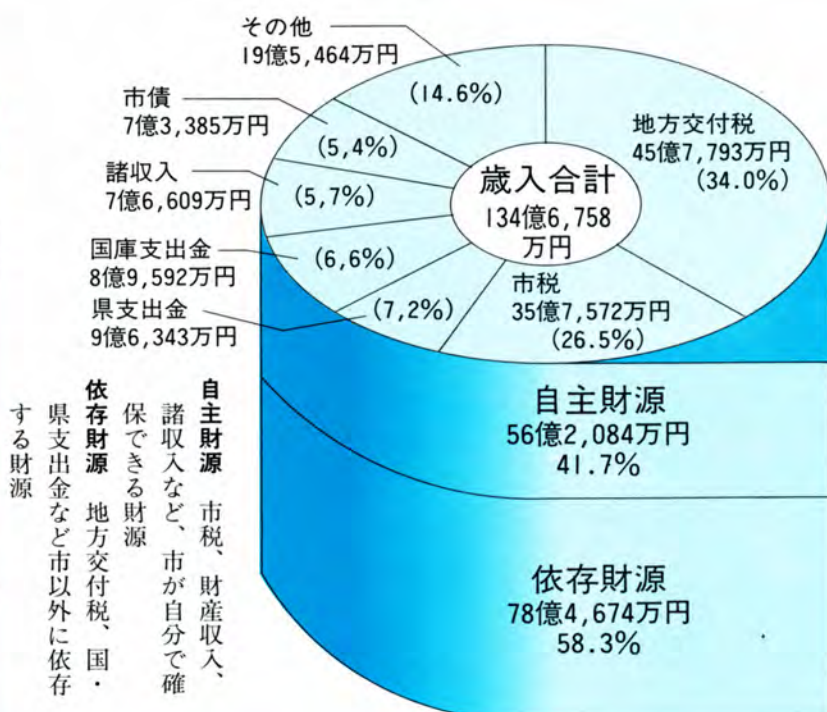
その他
19億5,464万円
(14.6%)

市債
7億3,385万円
(5,4%)

諸収入
7億6,609万円
(5,7%)

国庫支出金
8億9,592万円
(6,6%)

県支出金
9億6,343万円
(7,2%)

歳入合計
134億6,758万円

地方交付税
45億7,793万円
(34.0%)

市税
35億7,572万円
(26.5%)

自主財源
56億2,084万円
41.7%

依存財源
78億4,674万円
58.3%

自主財源　市税、財産収入、諸収入など、市が自分で確保できる財源

依存財源　地方交付税、国・県支出金など市以外に依存する財源